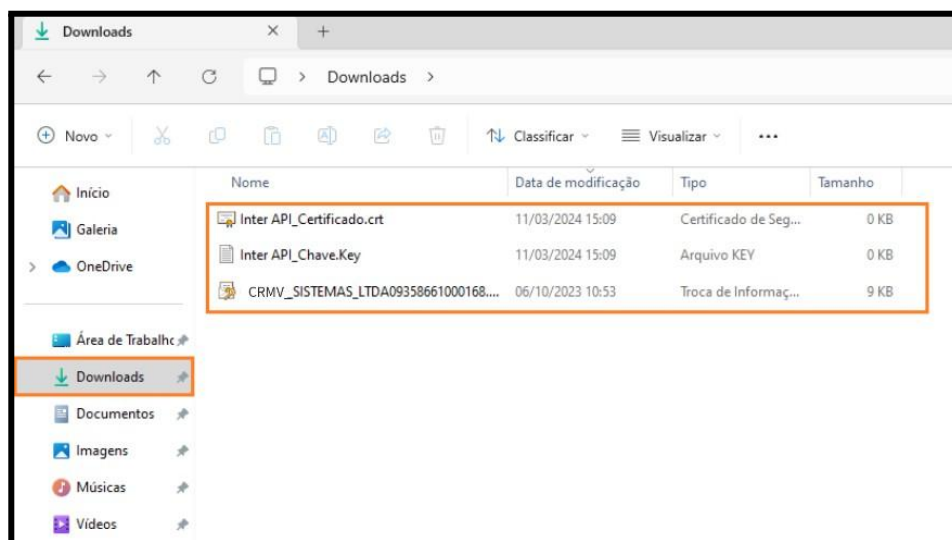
Downloads

Downloads >

Novo

Classificar

Visualizar

...

Início

Galeria

OneDrive

Área de Trabalho

Downloads

Documentos

Imagens

Músicas

Vídeos

| Nome | Data de modificação | Tipo | Tamanho |
|---|---|---|---|
| Inter API_Certificado.crt | 11/03/2024 15:09 | Certificado de Seg... | 0 KB |
| Inter API_Chave.Key | 11/03/2024 15:09 | Arquivo KEY | 0 KB |
| CRMV_SISTEMAS_LTDA09358661000168.... | 06/10/2023 10:53 | Troca de Informaç... | 9 KB |